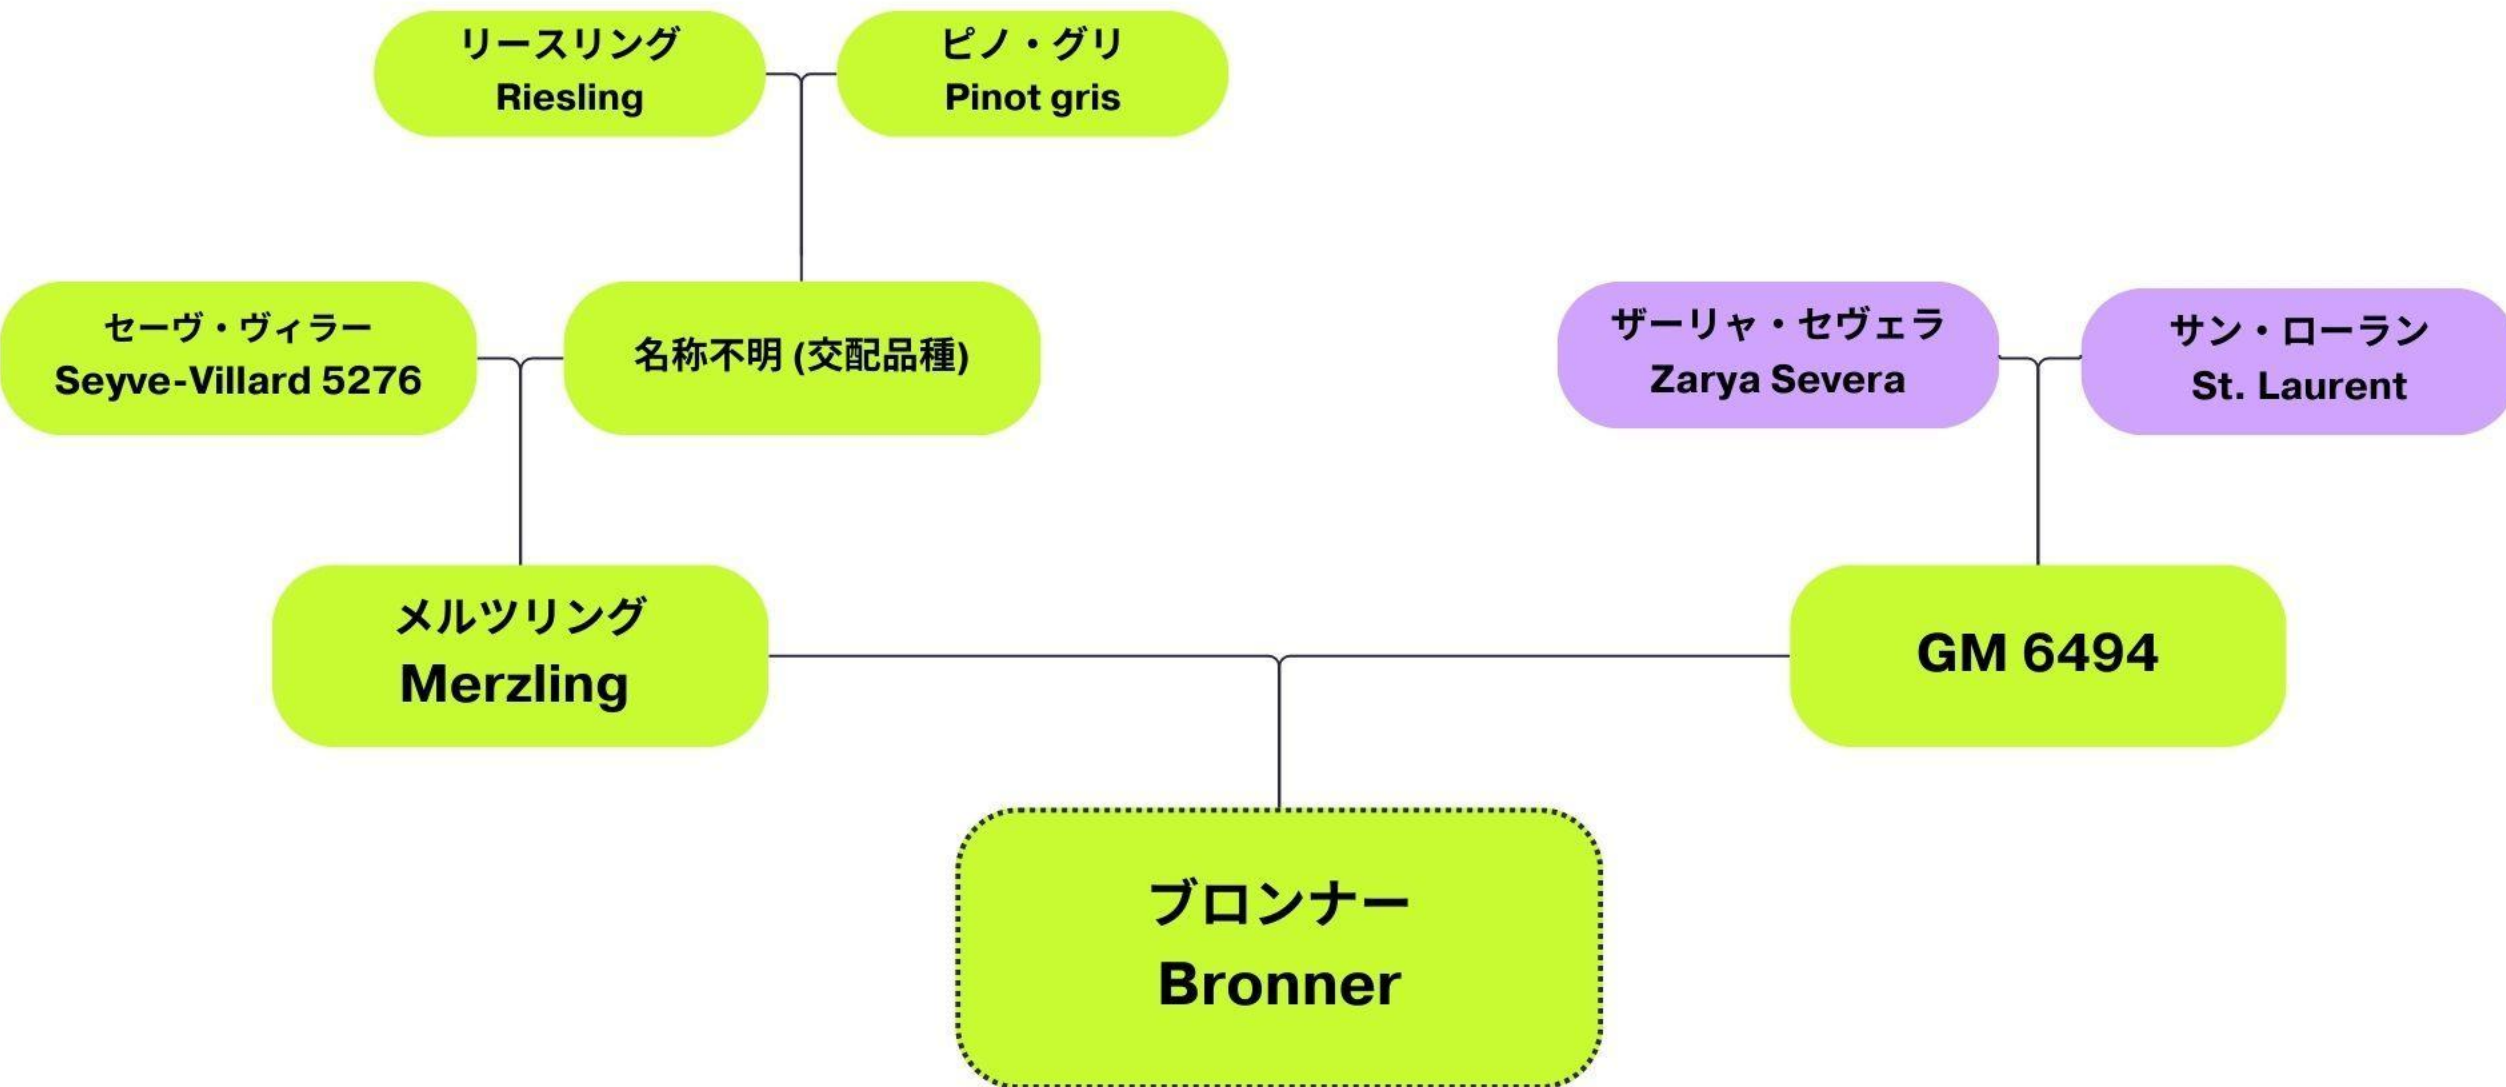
リースリング
Riesling

ピノ・グリ
Pinot gris

セーヴ・ヴィラー
Seyve-Villard 5276

名称不明 (交配品種)

ザーリャ・セヴェラ
Zarya Severa

サン・ローラン
St. Laurent

メルツリング
Merzling

GM 6494

ブロンナー
Bronner